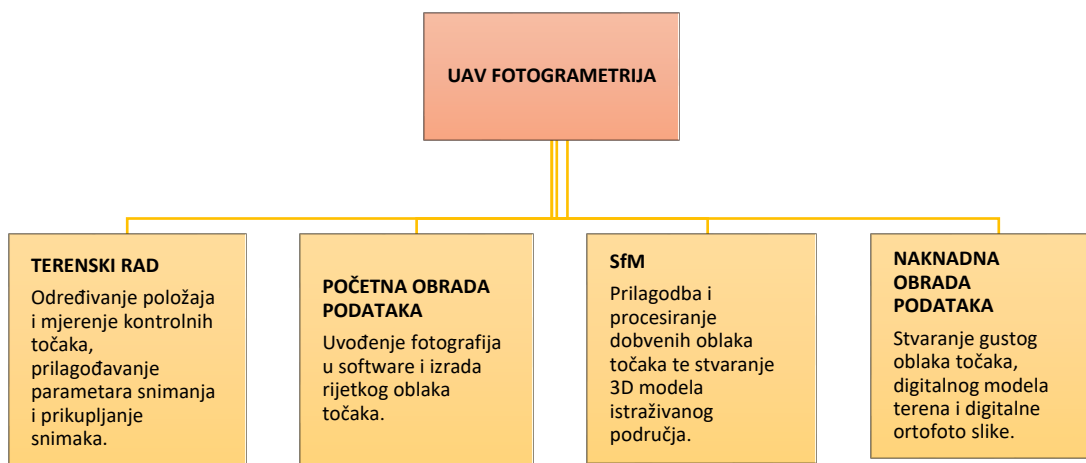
UAV FOTOGRAMETRIJA

TERENSKI RAD
Određivanje položaja i mjerenje kontrolnih točaka, prilagođavanje parametara snimanja i prikupljanje snimaka.

POČETNA OBRADA PODATAKA
Uvođenje fotografija u software i izrada rijetkog oblaka točaka.

SfM
Prilagodba i procesiranje dobvenih oblaka točaka te stvaranje 3D modela istraživanog područja.

NAKNADNA OBRADA PODATAKA
Stvaranje gustog oblaka točaka, digitalnog modela terena i digitalne ortofoto slike.